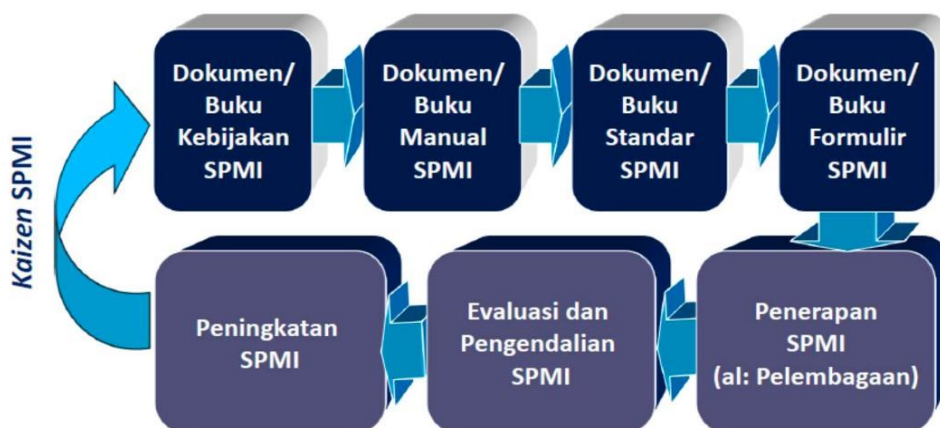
Kaizen SPMI

Dokumen/ Buku Kebijakan SPMI

Dokumen/ Buku Manual SPMI

Dokumen/ Buku Standar SPMI

Dokumen/ Buku Formulir SPMI

Penerapan SPMI (al: Pelembagaan)

Evaluasi dan Pengendalian SPMI

Peningkatan SPMI